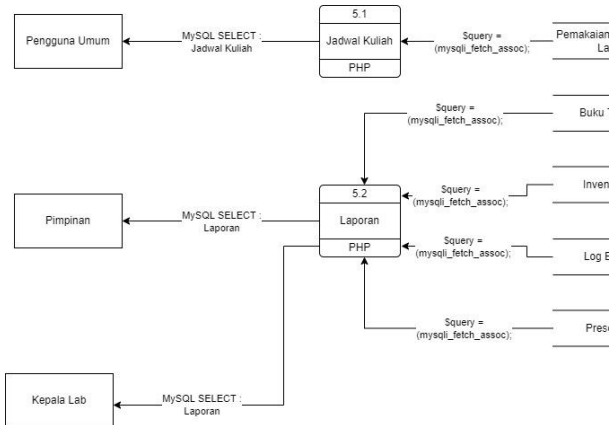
Pengguna Umum

MySQL SELECT : Jadwal Kuliah

5.1

Jadwal Kuliah

PHP

$query = (mysqli_fetch_assoc);

Pemakaian La

$query = (mysqli_fetch_assoc);

Buku T

5.2

Laporan

PHP

$query = (mysqli_fetch_assoc);

Inven

Pimpinan

MySQL SELECT : Laporan

$query = (mysqli_fetch_assoc);

Log B

$query = (mysqli_fetch_assoc);

Prese

Kepala Lab

MySQL SELECT : Laporan